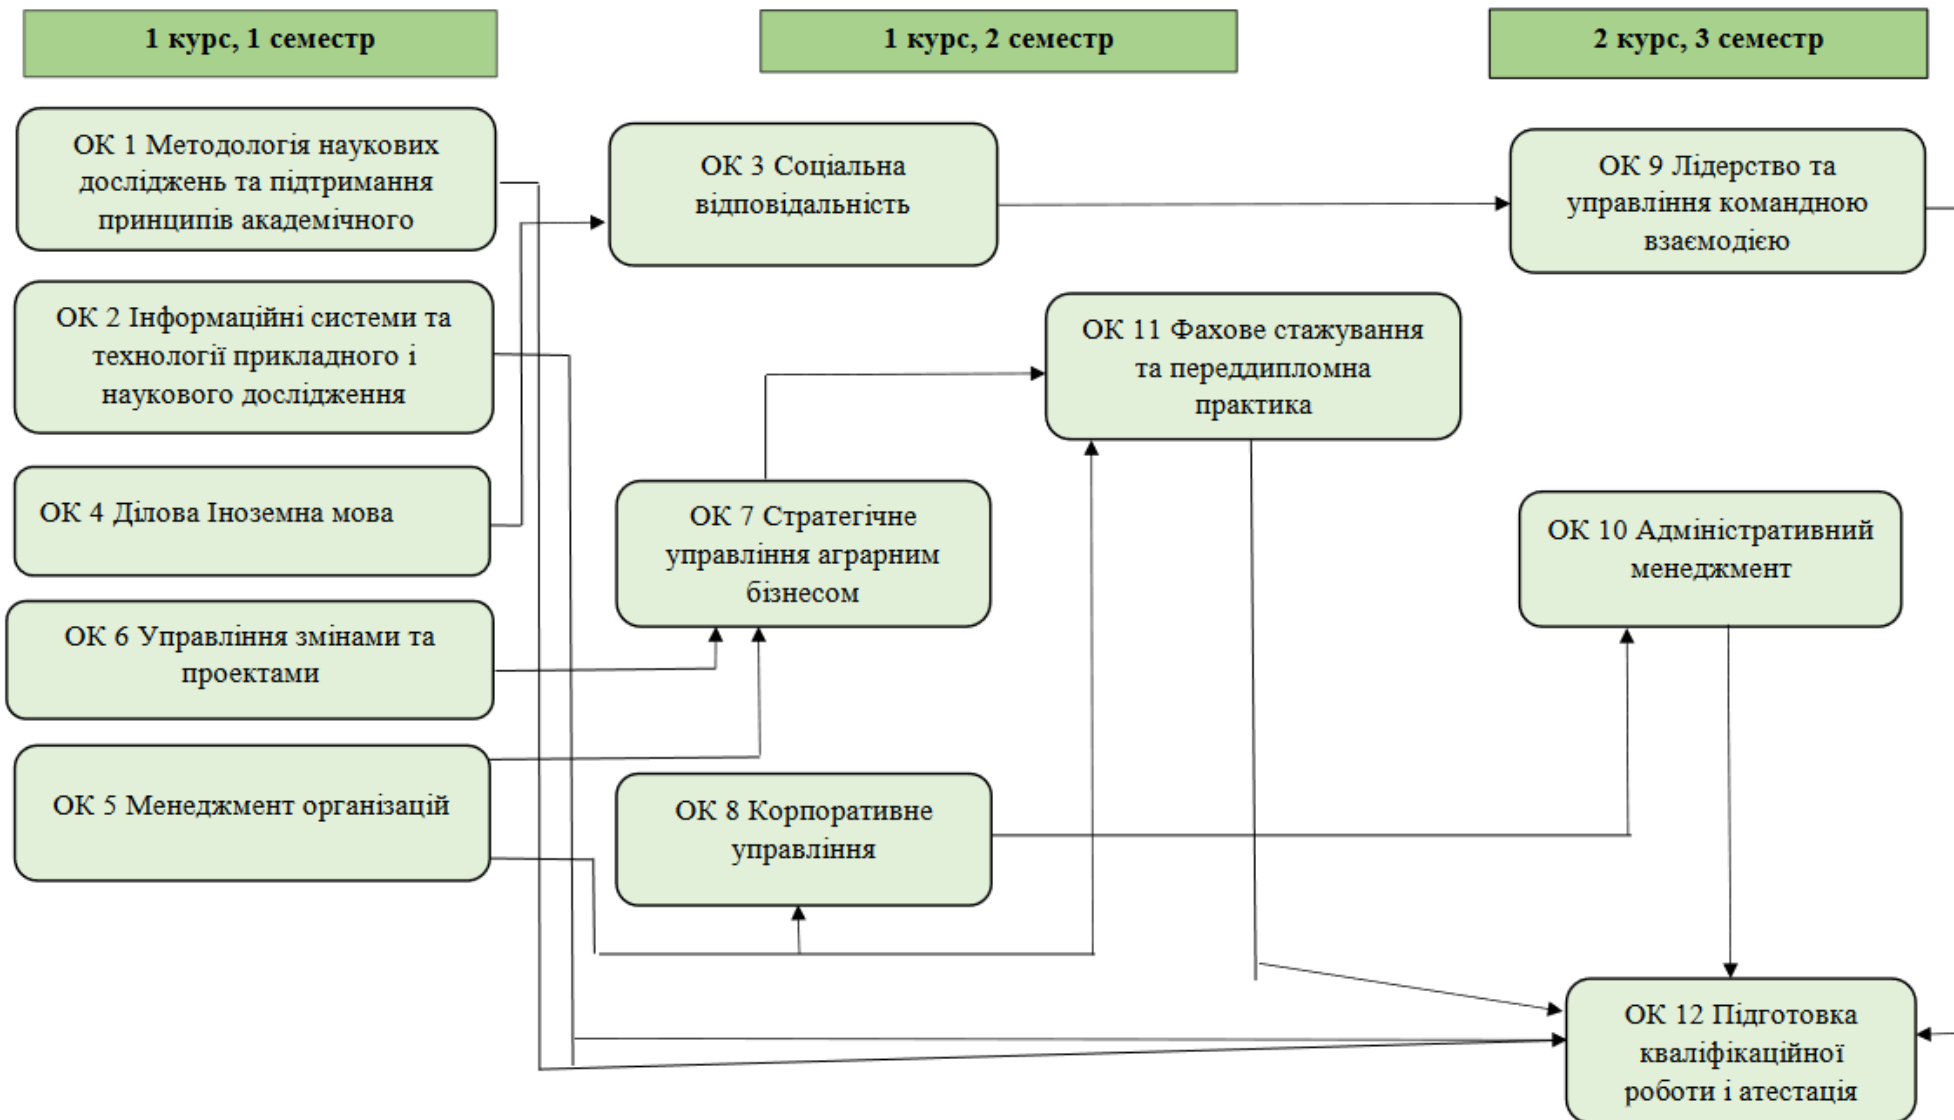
1 курс, 1 семестр

1 курс, 2 семестр

2 курс, 3 семестр

ОК 1 Методологія наукових досліджень та підтримання принципів академічного

ОК 3 Соціальна відповідальність

ОК 9 Лідерство та управління командною взаємодією

ОК 2 Інформаційні системи та технології прикладного і наукового дослідження

ОК 11 Фахове стажування та переддипломна практика

ОК 4 Ділова Іноземна мова

ОК 7 Стратегічне управління аграрним бізнесом

ОК 10 Адміністративний менеджмент

ОК 6 Управління змінами та проектами

ОК 5 Менеджмент організацій

ОК 8 Корпоративне управління

ОК 12 Підготовка кваліфікаційної роботи і атестація